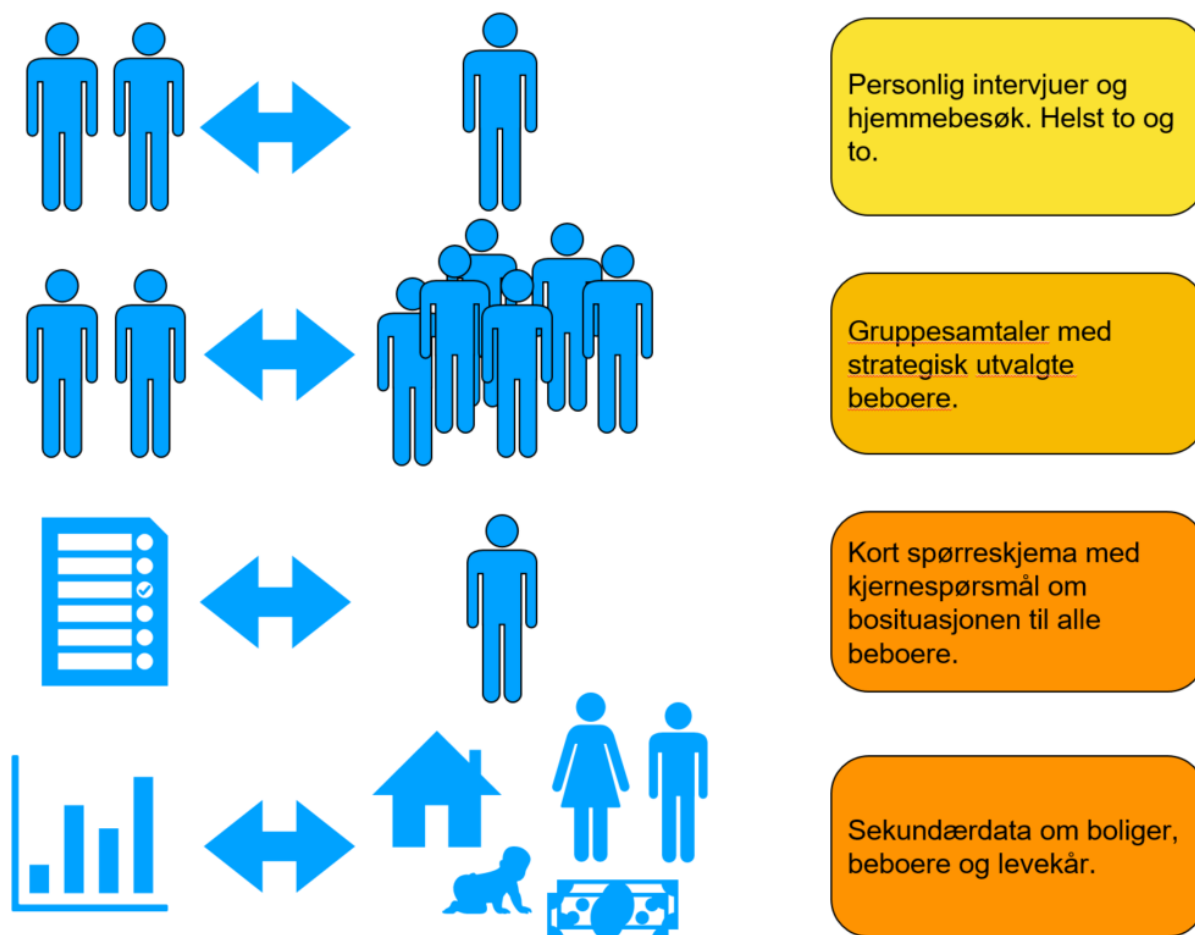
Personlig intervjuer og hjemmebesøk. Helst to og to.

Gruppesamtaler med strategisk utvalgte beboere.

Kort spørreskjema med kjernespørsmål om bosituasjonen til alle beboere.

Sekundærdata om boliger, beboere og levekår.